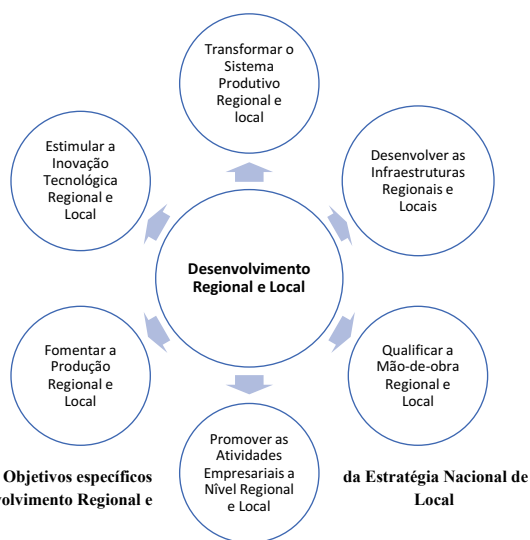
Transformar o Sistema Produtivo Regional e local

Desenvolver as Infraestruturas Regionais e Locais

Qualificar a Mão-de-obra Regional e Local

Promover as Atividades Empresariais a Nível Regional e Local

Fomentar a Produção Regional e Local

Estimular a Inovação Tecnológica Regional e Local

Desenvolvimento Regional e Local

Objetivos específicos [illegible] da Estratégia Nacional de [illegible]volvimento Regional e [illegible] Local